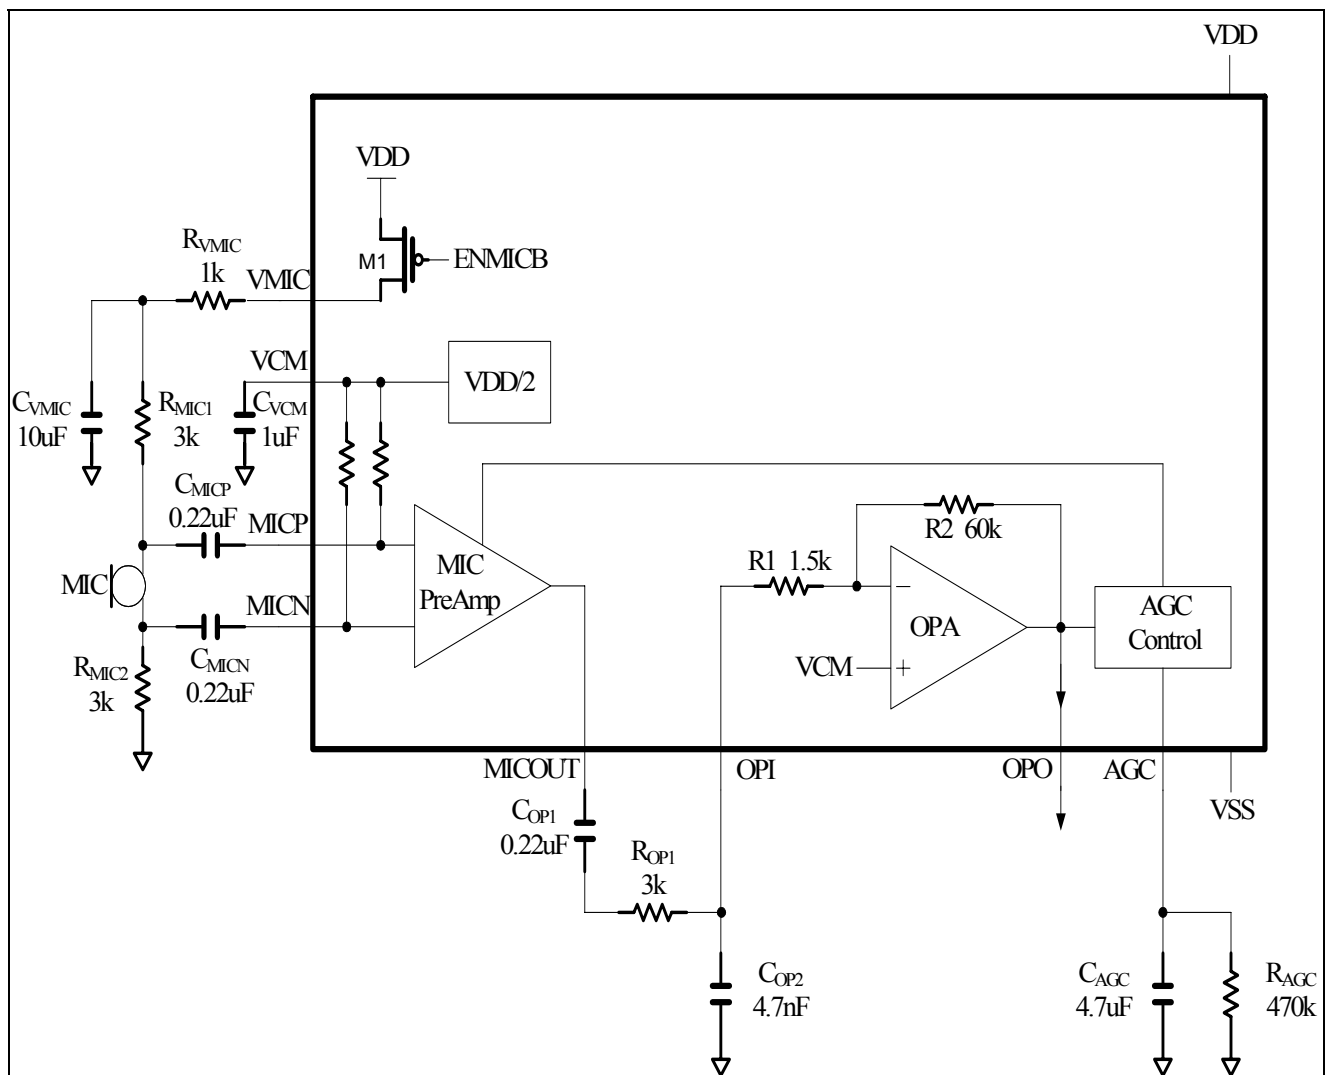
VDD

VDD

M1

ENMICB

$R_{VMIC}$
1k

VMIC

VCM

VDD/2

$C_{VMIC}$
10uF

$R_{MIC1}$
3k

$C_{VCM}$
1uF

$C_{MICP}$
0.22uF

MICP

R2 60k

MIC

MIC
PreAmp

R1 1.5k

−

OPA

AGC
Control

MICN

VCM

+

$C_{MICN}$
0.22uF

$R_{MIC2}$
3k

MICOUT

OPI

OPO

AGC

VSS

$C_{OP1}$
0.22uF

$R_{OP1}$
3k

$C_{OP2}$
4.7nF

$C_{AGC}$
4.7uF

$R_{AGC}$
470k